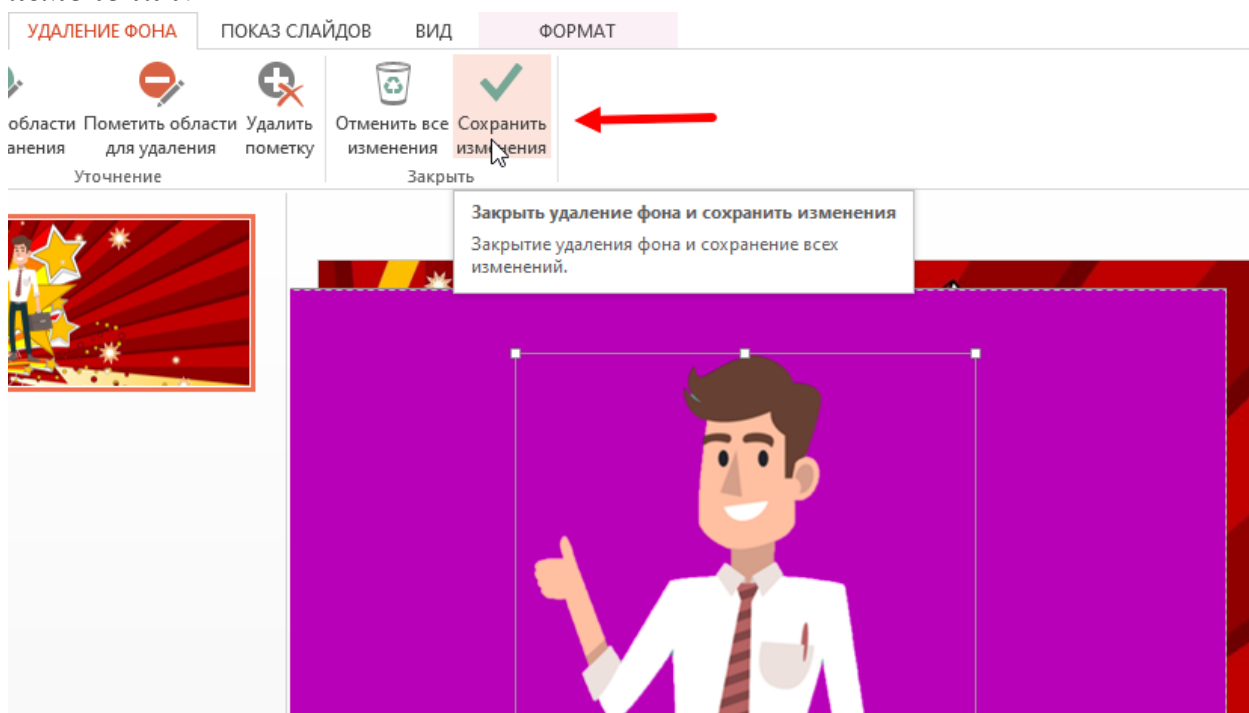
УДАЛЕНИЕ ФОНА ПОКАЗ СЛАЙДОВ ВИД ФОРМАТ

области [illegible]ления

Пометить области для удаления

Удалить пометку

Уточнение

Отменить все изменения

Сохранить изменения

Закрыть

Закрыть удаление фона и сохранить изменения

Закрытие удаления фона и сохранение всех изменений.